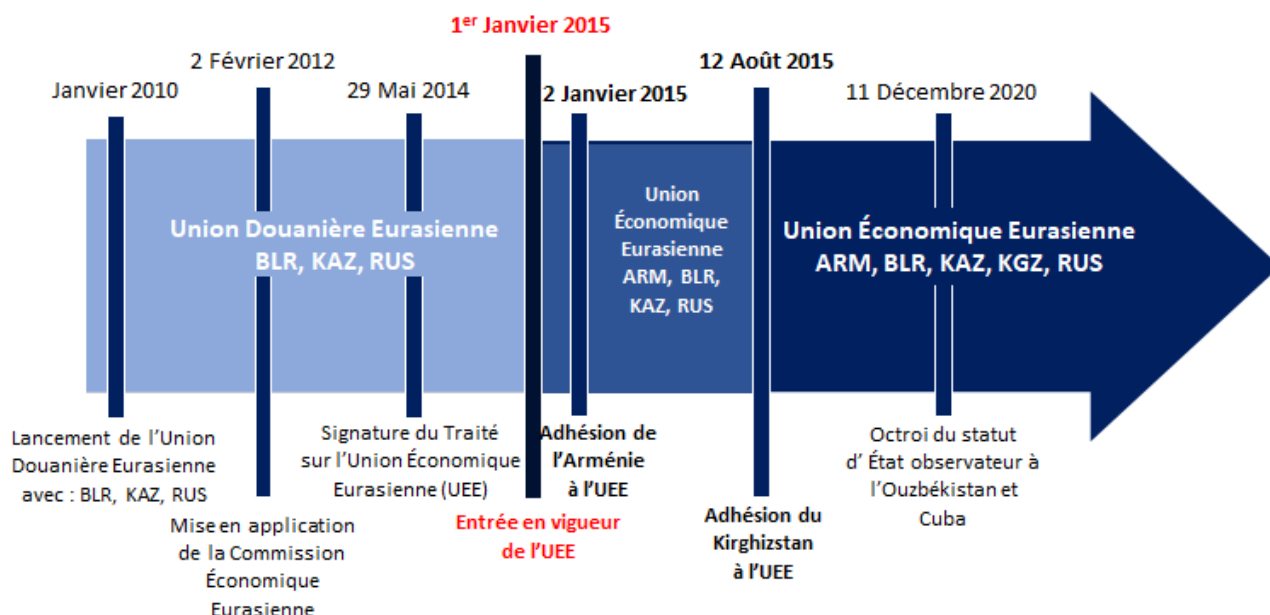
$1^{er}$ Janvier 2015

2 Février 2012

Janvier 2010

29 Mai 2014

2 Janvier 2015

12 Août 2015

11 Décembre 2020

Union Douanière Eurasienne
BLR, KAZ, RUS

Union Économique Eurasienne
ARM, BLR, KAZ, RUS

Union Économique Eurasienne
ARM, BLR, KAZ, KGZ, RUS

Lancement de l'Union Douanière Eurasienne avec : BLR, KAZ, RUS

Mise en application de la Commission Économique Eurasienne

Signature du Traité sur l'Union Économique Eurasienne (UEE)

Adhésion de l'Arménie à l'UEE

Entrée en vigueur de l'UEE

Adhésion du Kirghizstan à l'UEE

Octroi du statut d' État observateur à l'Ouzbékistan et Cuba